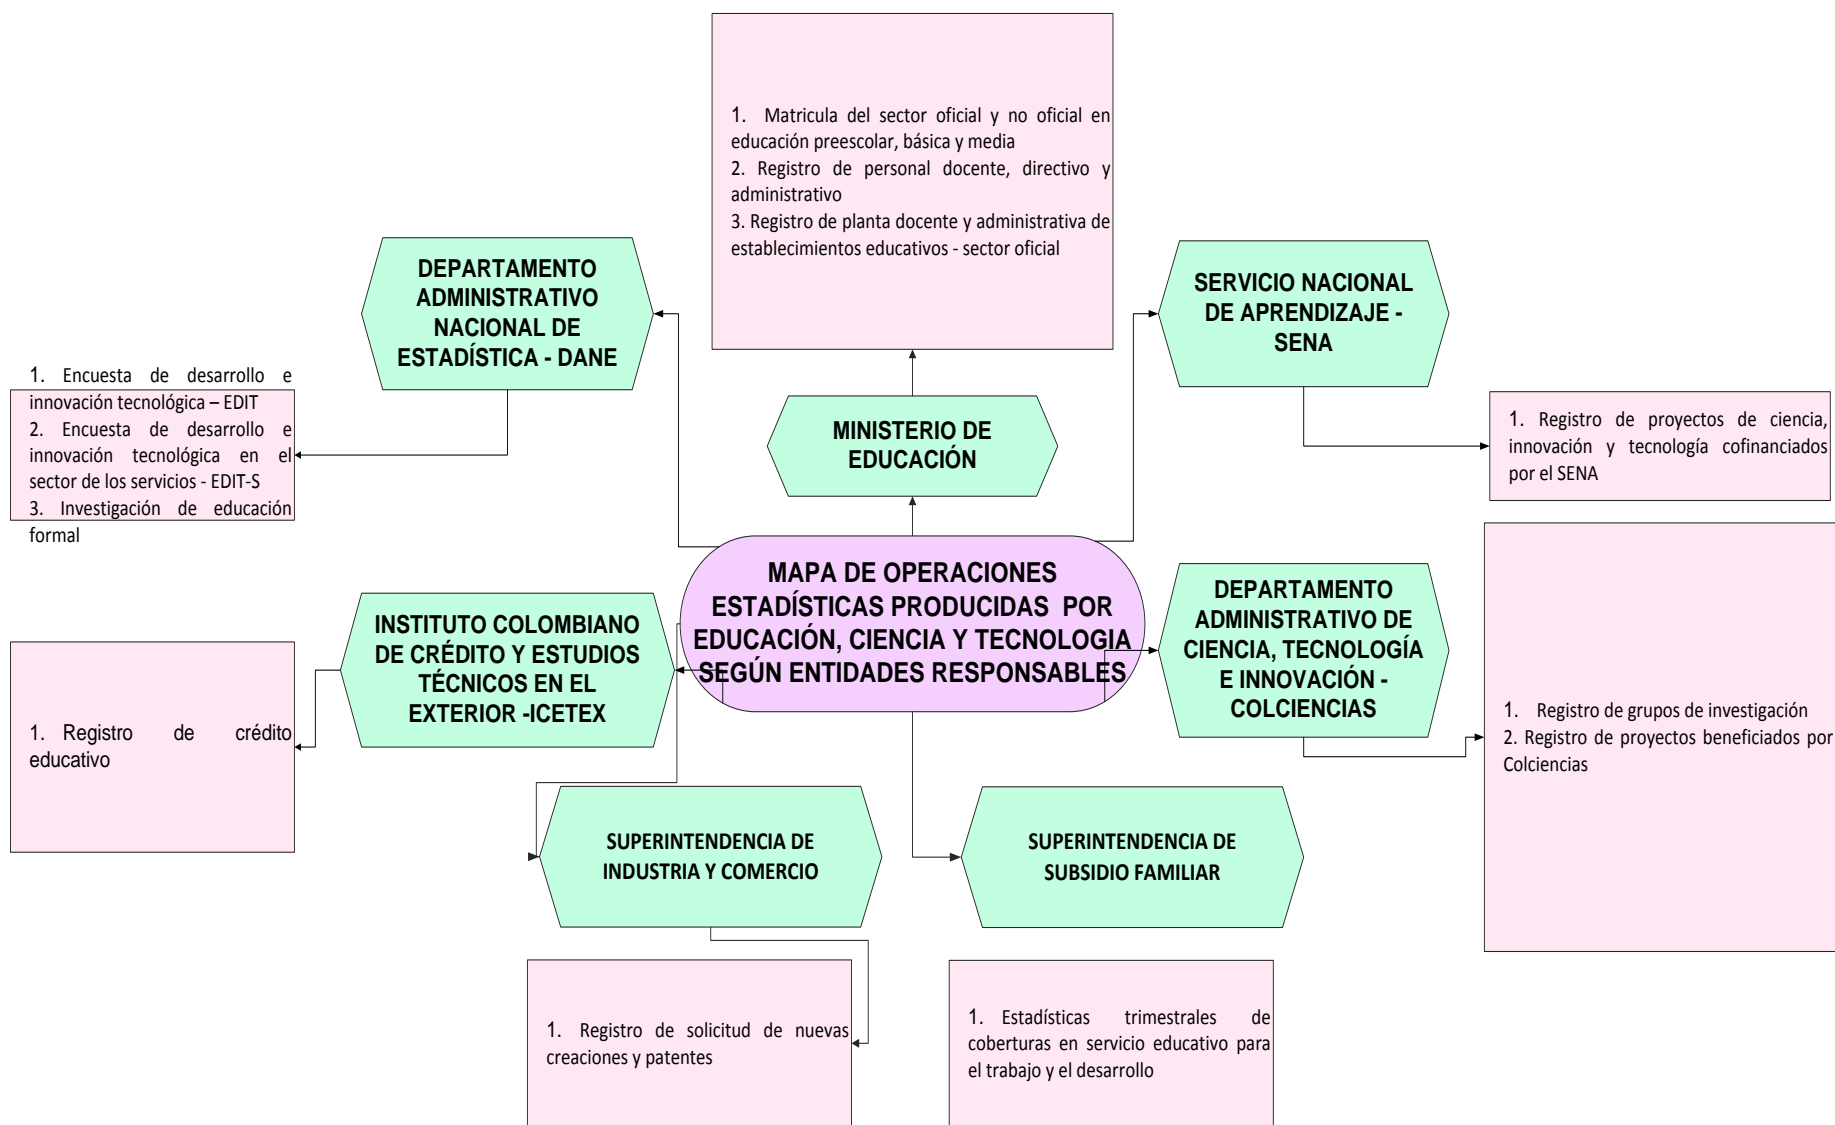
MAPA DE OPERACIONES ESTADÍSTICAS PRODUCIDAS POR EDUCACIÓN, CIENCIA Y TECNOLOGIA SEGÚN ENTIDADES RESPONSABLES

MINISTERIO DE EDUCACIÓN

1. Matricula del sector oficial y no oficial en educación preescolar, básica y media
2. Registro de personal docente, directivo y administrativo
3. Registro de planta docente y administrativa de establecimientos educativos - sector oficial

DEPARTAMENTO ADMINISTRATIVO NACIONAL DE ESTADÍSTICA - DANE

1. Encuesta de desarrollo e innovación tecnológica – EDIT
2. Encuesta de desarrollo e innovación tecnológica en el sector de los servicios - EDIT-S
3. Investigación de educación formal

SERVICIO NACIONAL DE APRENDIZAJE - SENA

1. Registro de proyectos de ciencia, innovación y tecnología cofinanciados por el SENA

DEPARTAMENTO ADMINISTRATIVO DE CIENCIA, TECNOLOGÍA E INNOVACIÓN - COLCIENCIAS

1. Registro de grupos de investigación
2. Registro de proyectos beneficiados por Colciencias

INSTITUTO COLOMBIANO DE CRÉDITO Y ESTUDIOS TÉCNICOS EN EL EXTERIOR -ICETEX

1. Registro de crédito educativo

SUPERINTENDENCIA DE INDUSTRIA Y COMERCIO

1. Registro de solicitud de nuevas creaciones y patentes

SUPERINTENDENCIA DE SUBSIDIO FAMILIAR

1. Estadísticas trimestrales de coberturas en servicio educativo para el trabajo y el desarrollo